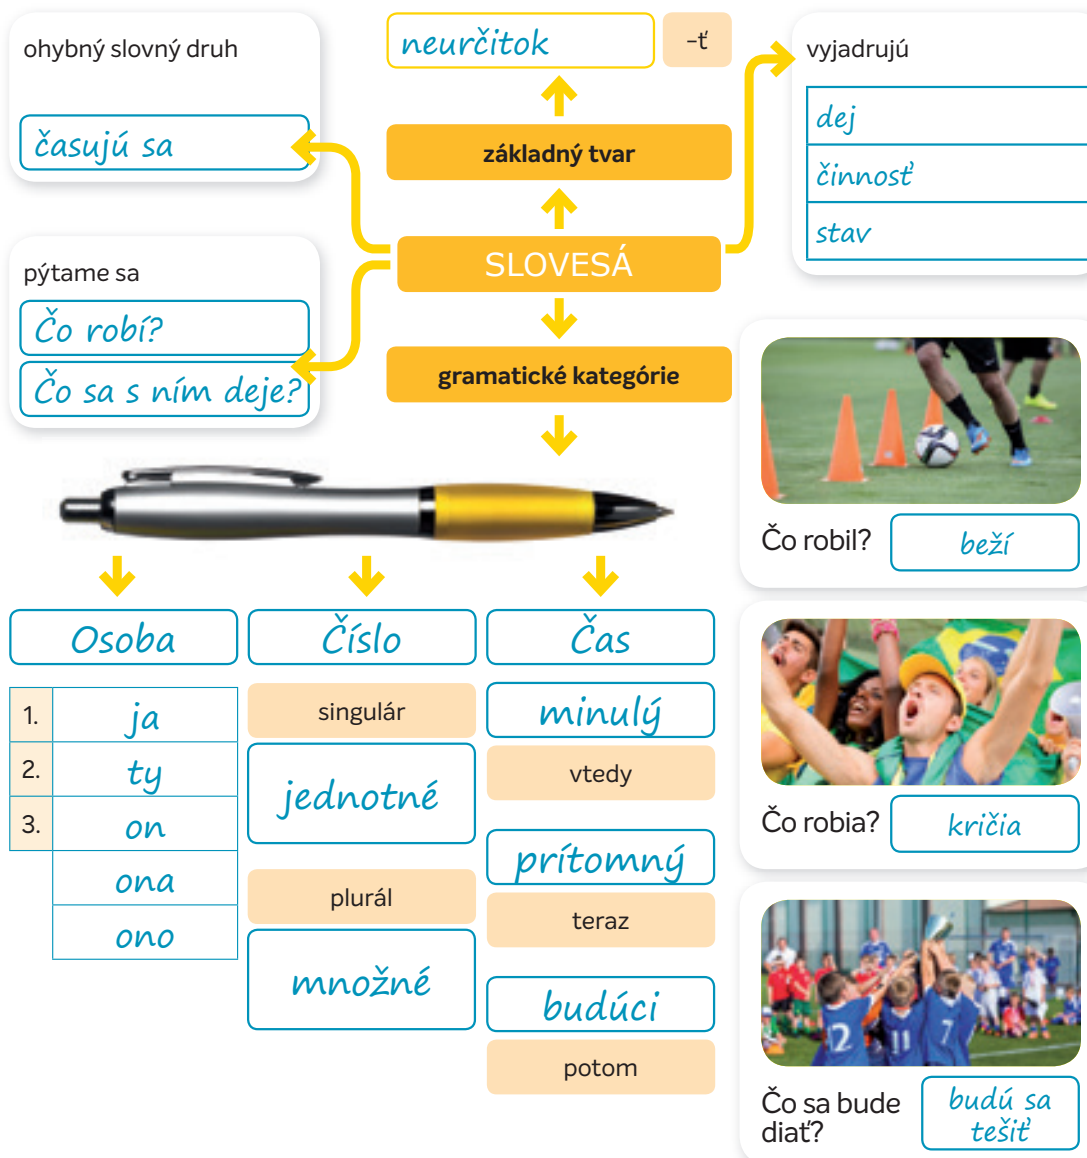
ohybný slovný druh

časujú sa

neurčitok

-ť

základný tvar

vyjadrujú

dej

činnosť

stav

pýtame sa

Čo robí?

Čo sa s ním deje?

SLOVESÁ

gramatické kategórie

Čo robil?

beží

Osoba

Číslo

Čas

| 1. | ja |
|---|---|
| 2. | ty |
| 3. | on |
| | ona |
| | ono |

singulár

jednotné

plurál

množné

minulý

vtedy

prítomný

teraz

budúci

potom

Čo robia?

kričia

Čo sa bude diať?

budú sa tešiť